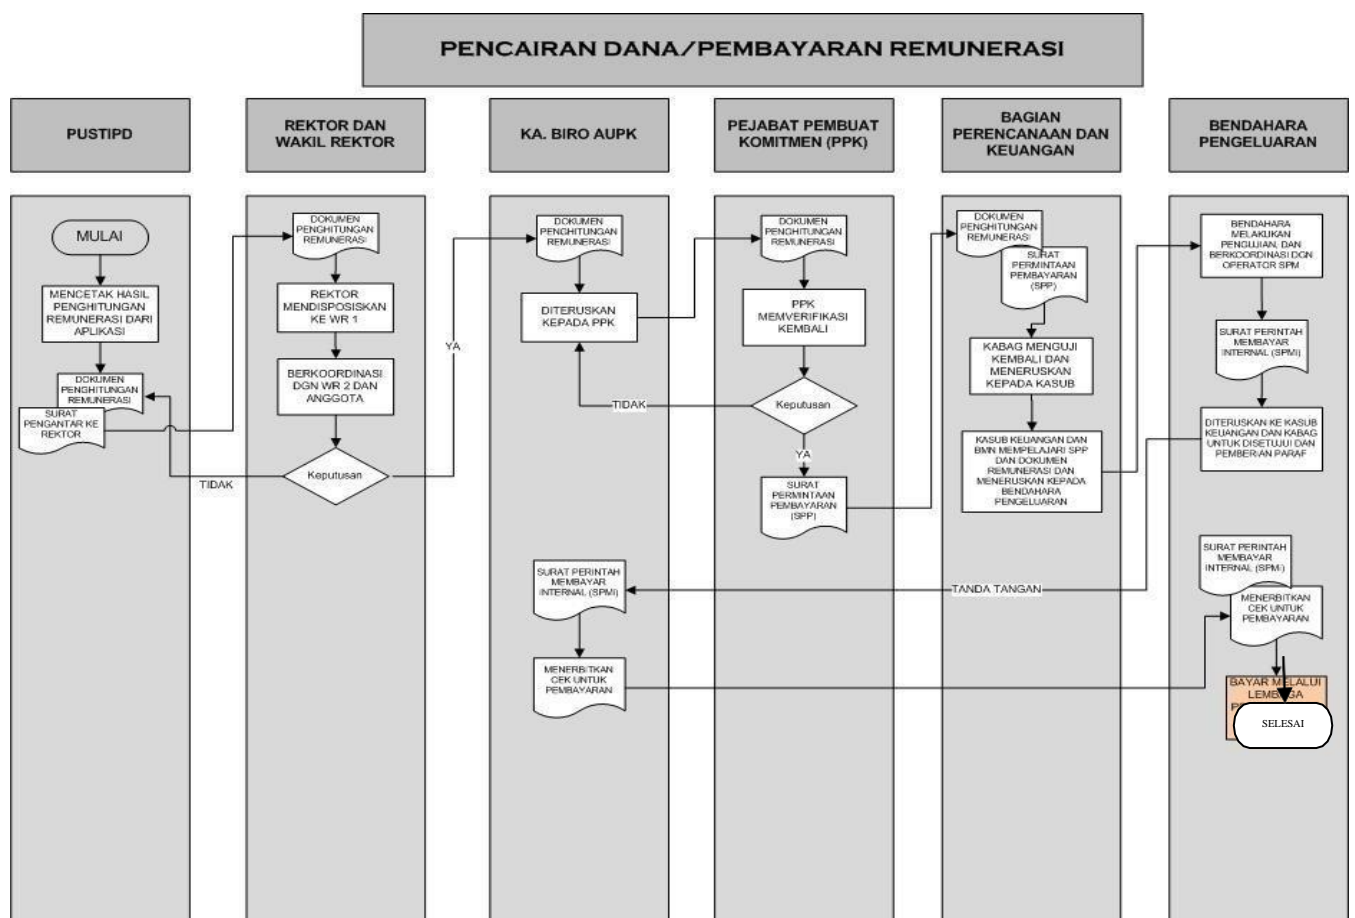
PENCAIRAN DANA/PEMBAYARAN REMUNERASI

PUSTIPD

REKTOR DAN WAKIL REKTOR

KA. BIRO AUPK

PEJABAT PEMBUAT KOMITMEN (PPK)

BAGIAN PERENCANAAN DAN KEUANGAN

BENDAHARA PENGELUARAN

MULAI

MENCETAK HASIL PENGHITUNGAN REMUNERASI DARI APLIKASI

DOKUMEN PENGHITUNGAN REMUNERASI

SURAT PENGANTAR KE REKTOR

TIDAK

DOKUMEN PENGHITUNGAN REMUNERASI

REKTOR MENDISPOSISIKAN KE WR 1

BERKOORDINASI DGN WR 2 DAN ANGGOTA

Keputusan

YA

DOKUMEN PENGHITUNGAN REMUNERASI

DITERUSKAN KEPADA PPK

TIDAK

SURAT PERINTAH MEMBAYAR INTERNAL (SPMI)

MENERBITKAN CEK UNTUK PEMBAYARAN

DOKUMEN PENGHITUNGAN REMUNERASI

PPK MEMVERIFIKASI KEMBALI

Keputusan

YA

SURAT PERMINTAAN PEMBAYARAN (SPP)

DOKUMEN PENGHITUNGAN REMUNERASI

SURAT PERMINTAAN PEMBAYARAN (SPP)

KABAG MENGUJI KEMBALI DAN MENERUSKAN KEPADA KASUB

KASUB KEUANGAN DAN BMN MEMPELAJARI SPP DAN DOKUMEN REMUNERASI DAN MENERUSKAN KEPADA BENDAHARA PENGELUARAN

TANDA TANGAN

BENDAHARA MELAKUKAN PENGUJIAN, DAN BERKOORDINASI DGN OPERATOR SPM

SURAT PERINTAH MEMBAYAR INTERNAL (SPMI)

DITERUSKAN KE KASUB KEUANGAN DAN KABAG UNTUK DISETUJUI DAN PEMBERIAN PARAF

SURAT PERINTAH MEMBAYAR INTERNAL (SPMI)

MENERBITKAN CEK UNTUK PEMBAYARAN

BAYAR MELALUI LEMBAGA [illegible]

SELESAI